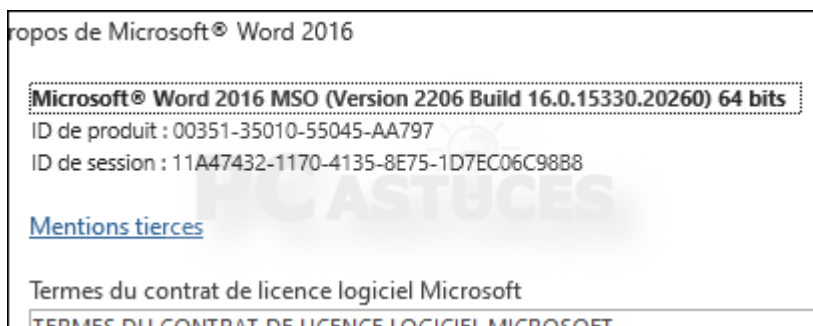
ropos de Microsoft® Word 2016

Microsoft® Word 2016 MSO (Version 2206 Build 16.0.15330.20260) 64 bits
ID de produit : 00351-35010-55045-AA797
ID de session : 11A47432-1170-4135-8E75-1D7EC06C98B8

PC ASTUCES

Mentions tierces

Termes du contrat de licence logiciel Microsoft
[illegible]